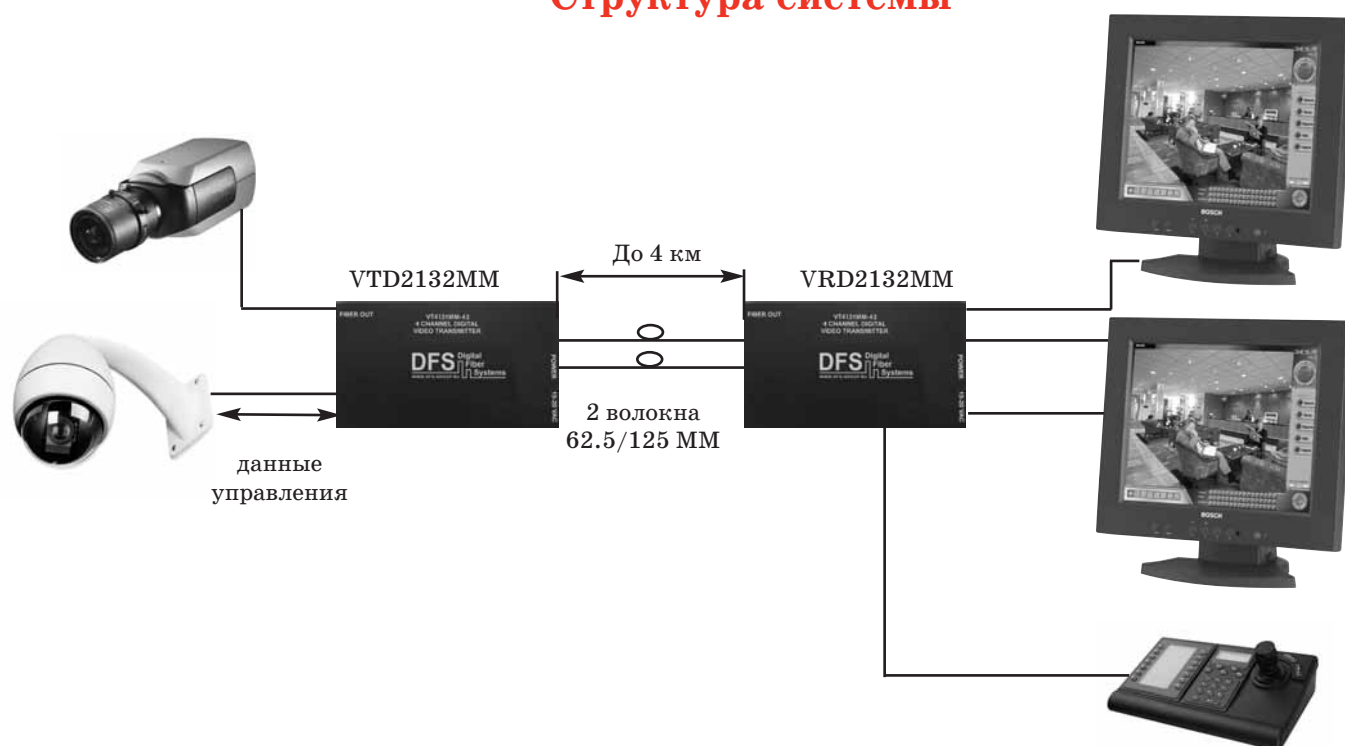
Структура системы

До 4 км

VTD2132MM

VRD2132MM

FIBER OUT
VTF4131MM-43
4 CHANNEL DIGITAL
VIDEO TRANSMITTER
DFS Digital Fiber Systems
POWER
15-30 VAC

FIBER OUT
VTF4131MM-43
4 CHANNEL DIGITAL
VIDEO TRANSMITTER
DFS Digital Fiber Systems
POWER
15-30 VAC

2 волокна
62.5/125 ММ

данные
управления

BOSCH

BOSCH